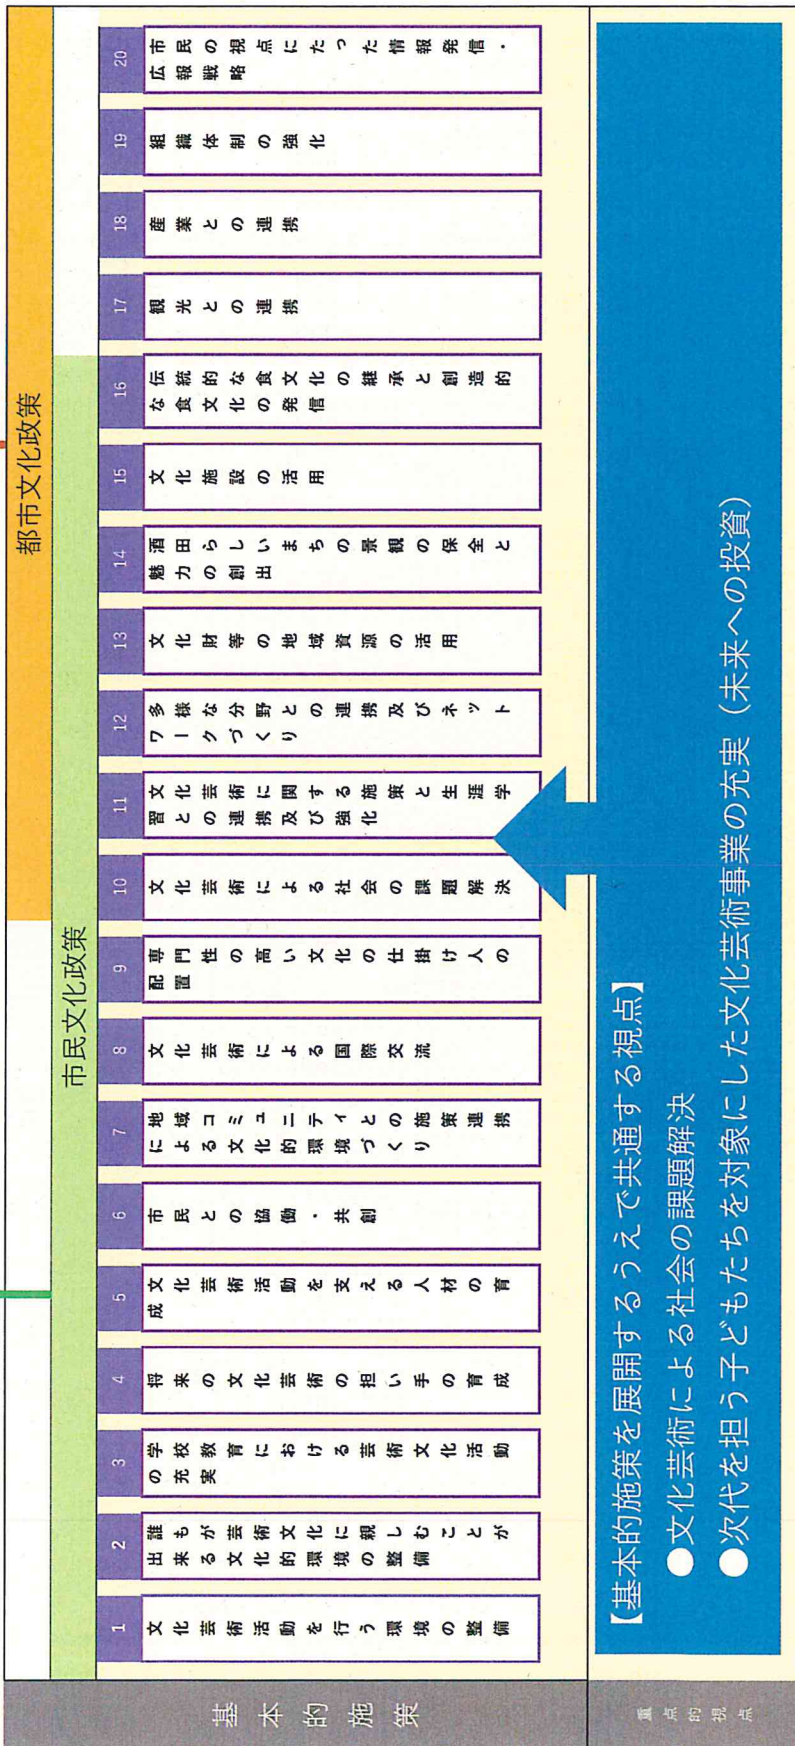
基本的施策

都市文化政策

市民文化政策

1 文化芸術活動を行う環境の整備

2 誰もが文化芸術に親しむことが出来る文化的環境の整備

3 学校教育における芸術文化活動の充実

4 将来の文化芸術の担い手の育成

5 文化芸術活動を支える人材の育成

6 市民との協働・共創

7 地域コミュニティとの施策連携によるコミュニティ環境づくり

8 文化芸術による国際交流

9 専門性の高い文化の仕掛け人の配置

10 文化芸術による社会の課題解決

11 文化芸術に関する施策と生涯学習との連携及び強化

12 多様な分野との連携及びネットワークづくり

13 文化財等の地域資源の活用

14 酒田らしいまちの景観の保全と魅力の創出

15 文化施設の活用

16 伝統的な食文化の継承と創造的な食文化の発信

17 観光との連携

18 産業との連携

19 組織体制の強化

20 市民の視点にたった情報発信・広報戦略

重点的視点

【基本的施策を展開するうえで共通する視点】
●文化芸術による社会の課題解決
●次代を担う子どもたちを対象にした文化芸術事業の充実（未来への投資）